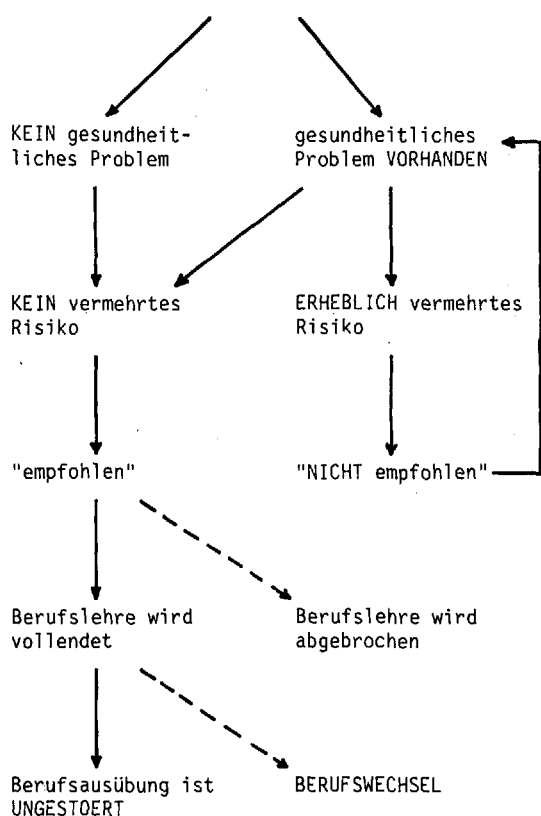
KEIN gesundheitliches Problem

gesundheitliches Problem VORHANDEN

KEIN vermehrtes Risiko

ERHEBLICH vermehrtes Risiko

"empfohlen"

"NICHT empfohlen"

Berufslehre wird vollendet

Berufslehre wird abgebrochen

Berufsausübung ist UNGESTOERT

BERUFSWECHSEL